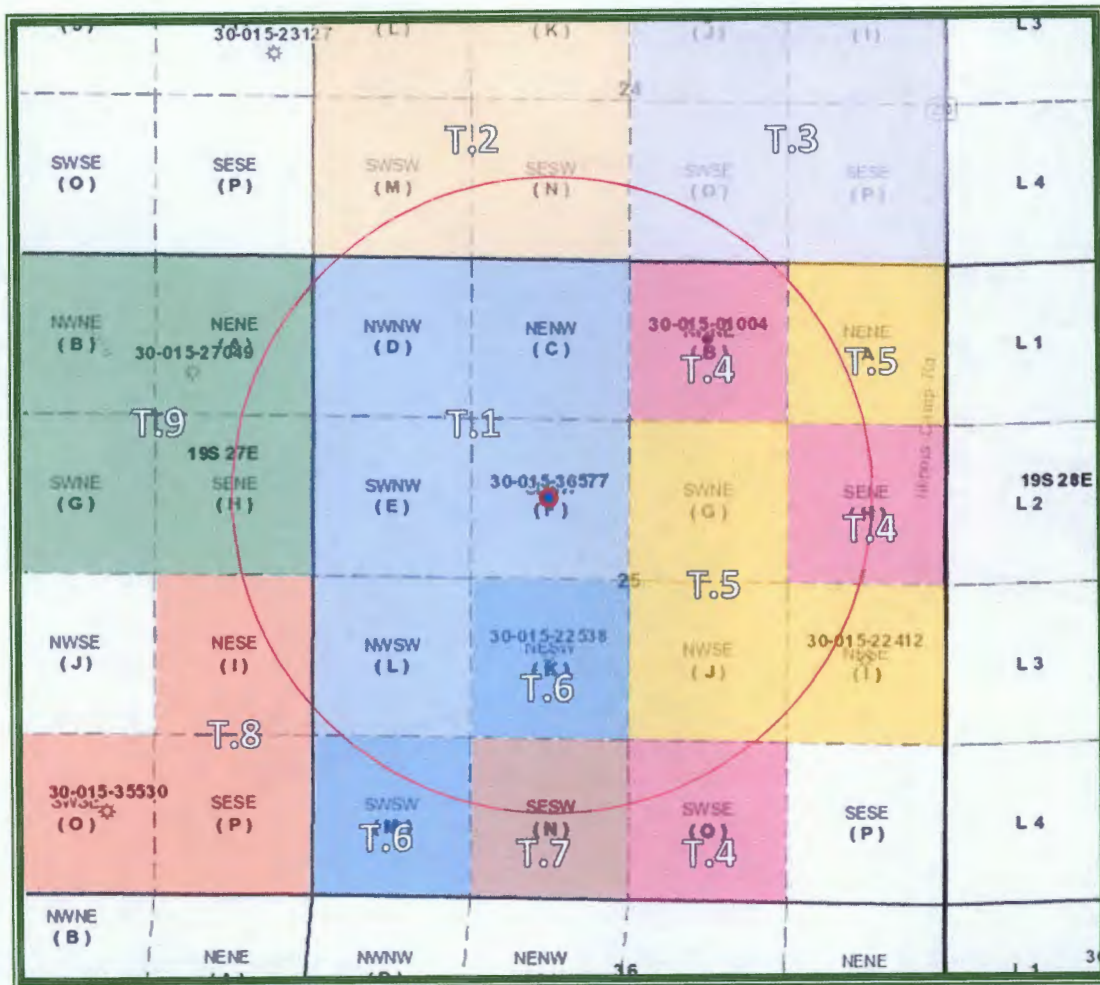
(O)
30-015-23127
(L)
(K)
(J)
(I)
L 3

24

T.2
T.3

SWSE (O)
SESE (P)
SWSW (M)
SESW (N)
SWSE (O)
SESE (P)
L 4

NWNE (B)
NENE (A)
30-015-27049
NWNW (D)
NENW (C)
30-015-01004
NWNE (B)
T.4
NENE
T.5
L 1

T.9
T.1
19S 27E

SWNE (G)
SENE (H)
SWNW (E)
30-015-36577
SENW (F)
SWNE (G)
SENE (H)
T.4
19S 28E
L 2

25
T.5

NWSE (J)
NESE (I)
NWSW (L)
30-015-22538
NESW (K)
T.6
NWSE (J)
30-015-22412
NESE (I)
L 3

T.8

30-015-35530
SWSE (O)
SESE (P)
SWSW (M)
T.6
SESW (N)
T.7
SWSE (O)
T.4
SESE (P)
L 4

NWNE (B)
NENE
NWNW
NENW
36
NENE
L 1